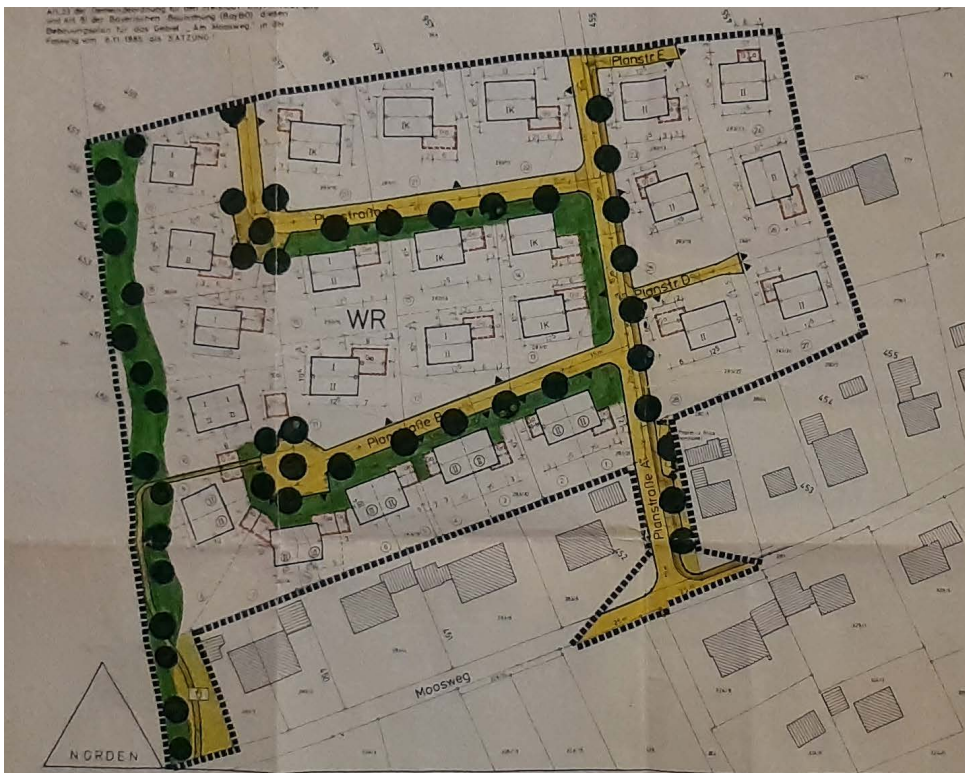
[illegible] der Gemeindeordnung für den Freistaat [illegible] und Art. 91 der Bayerischen Bauordnung (BayBO) diesen Bebauungsplan für das Gebiet „Am Moosweg" in der Fassung vom 8.11.1985 als SATZUNG.

Planstr. E

Planstraße C

Planstr. D

WR

Planstraße B

Planstraße A

Mooswegs

NORDEN

I
II

IK

II